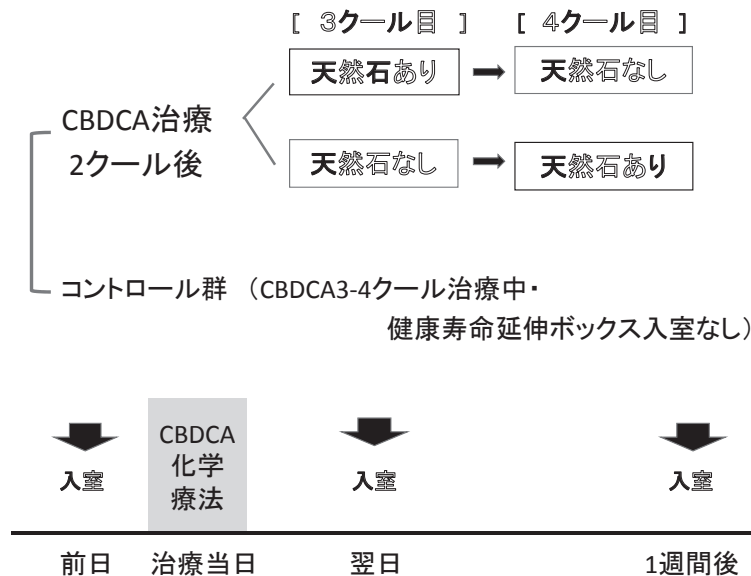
[ 3クール目 ] [ 4クール目 ]

天然石あり ➡ 天然石なし

CBDCA治療
2クール後

天然石なし ➡ 天然石あり

コントロール群 (CBDCA3-4クール治療中・
健康寿命延伸ボックス入室なし)

入室

CBDCA
化学
療法

入室

入室

前日 治療当日 翌日 1週間後